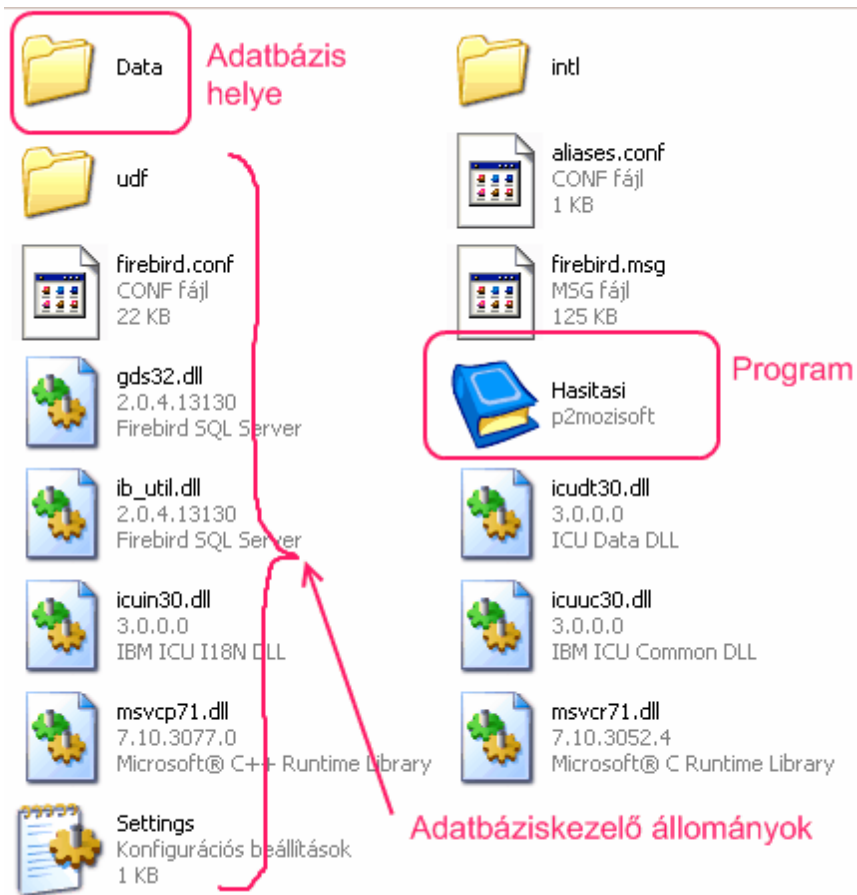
Data

Adatbázis helye

intl

udf

aliases.conf
CONF fájl
1 KB

firebird.conf
CONF fájl
22 KB

firebird.msg
MSG fájl
125 KB

gds32.dll
2.0.4.13130
Firebird SQL Server

Hasitasi
p2mozisoft

Program

ib_util.dll
2.0.4.13130
Firebird SQL Server

icudt30.dll
3.0.0.0
ICU Data DLL

icuin30.dll
3.0.0.0
IBM ICU I18N DLL

icuuc30.dll
3.0.0.0
IBM ICU Common DLL

msvcp71.dll
7.10.3077.0
Microsoft® C++ Runtime Library

msvcr71.dll
7.10.3052.4
Microsoft® C Runtime Library

Settings
Konfigurációs beállítások
1 KB

Adatbáziskezelő állományok